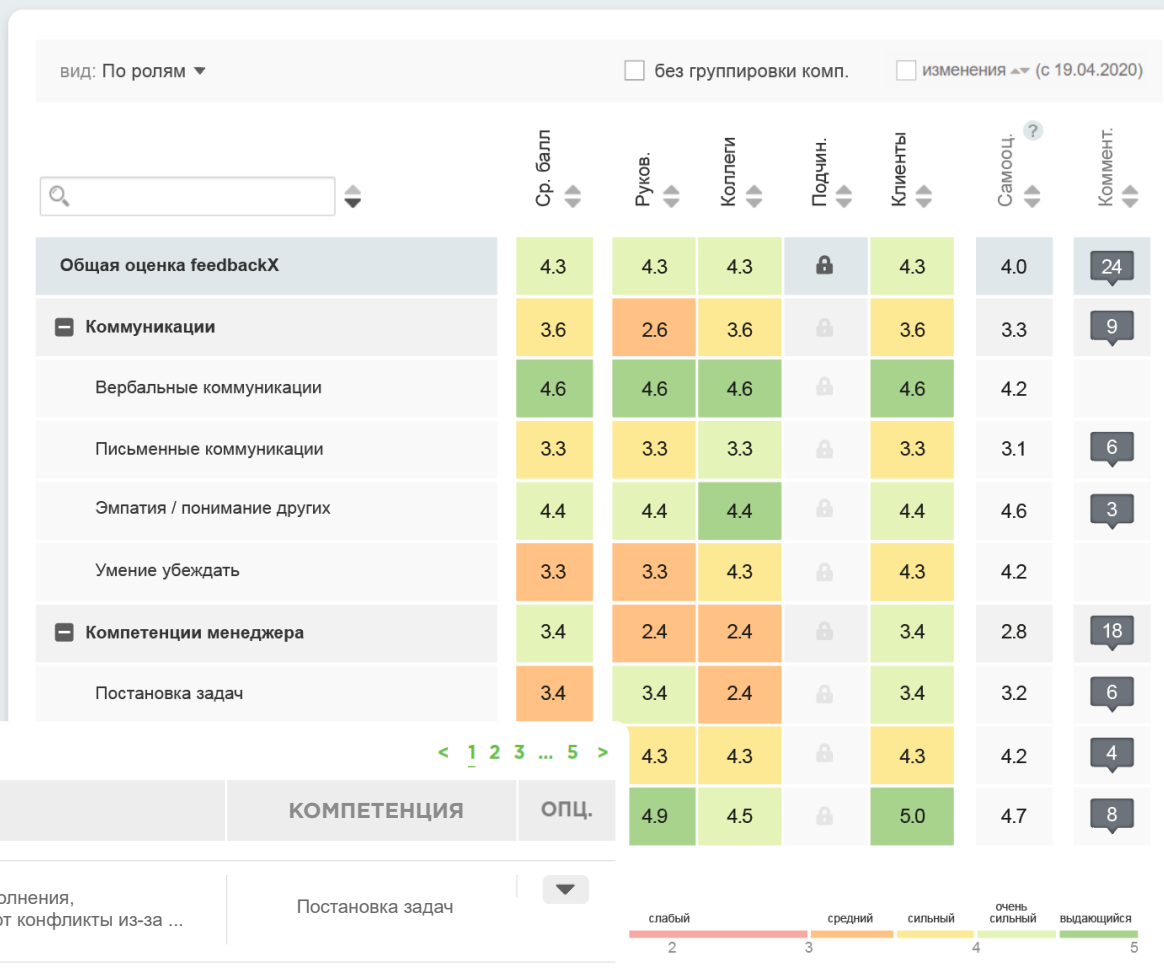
вид: По ролям ▾

без группировки комп.

изменения (с 19.04.2020)

| | Ср. балл | Руков. | Коллеги | Подчин. | Клиенты | Самооц. ? | Коммент. |
|---|---|---|---|---|---|---|---|
| Общая оценка feedbackX | 4.3 | 4.3 | 4.3 | | 4.3 | 4.0 | 24 |
| Коммуникации | 3.6 | 2.6 | 3.6 | | 3.6 | 3.3 | 9 |
| Вербальные коммуникации | 4.6 | 4.6 | 4.6 | | 4.6 | 4.2 | |
| Письменные коммуникации | 3.3 | 3.3 | 3.3 | | 3.3 | 3.1 | 6 |
| Эмпатия / понимание других | 4.4 | 4.4 | 4.4 | | 4.4 | 4.6 | 3 |
| Умение убеждать | 3.3 | 3.3 | 4.3 | | 4.3 | 4.2 | |
| Компетенции менеджера | 3.4 | 2.4 | 2.4 | | 3.4 | 2.8 | 18 |
| Постановка задач | 3.4 | 3.4 | 2.4 | | 3.4 | 3.2 | 6 |
| | | 4.3 | 4.3 | | 4.3 | 4.2 | 4 |
| | | 4.9 | 4.5 | | 5.0 | 4.7 | 8 |

< 1 2 3 ... 5 >

| | КОМПЕТЕНЦИЯ | ОПЦ. |
|---|---|---|
| олнения, от конфликты из-за ... | Постановка задач | |

слабый средний сильный очень сильный выдающийся
2 3 4 5